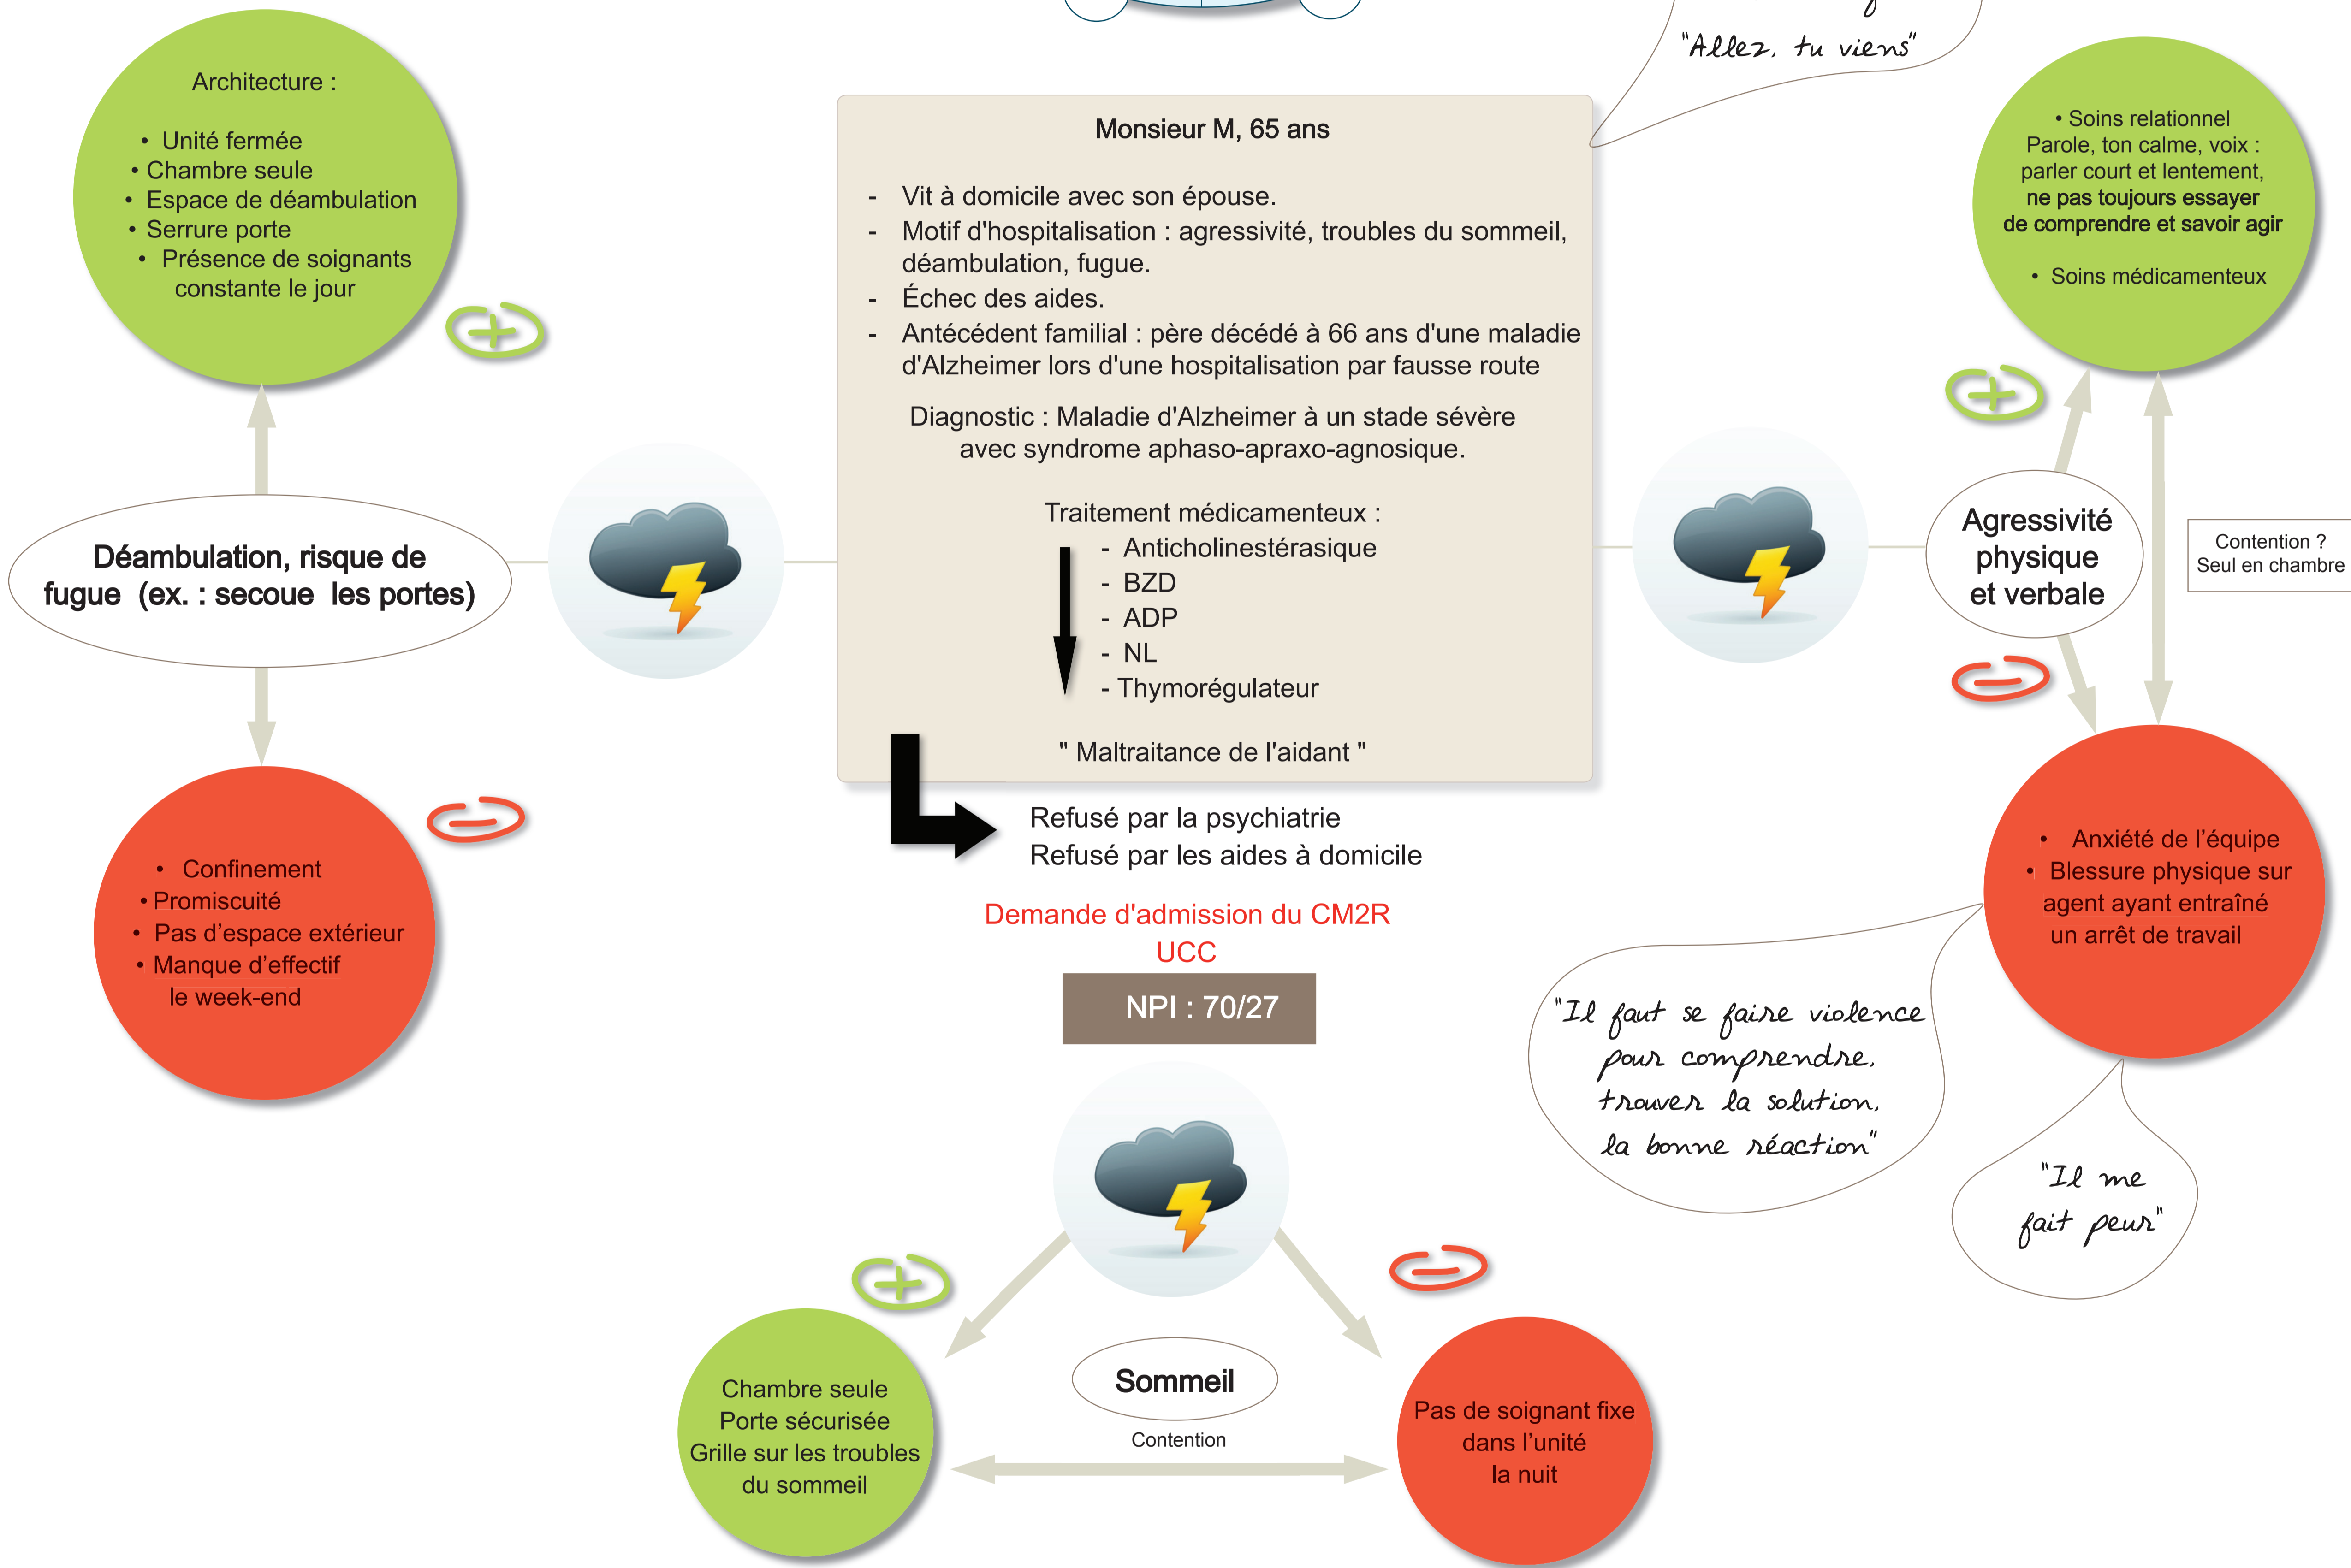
"Allez, tu viens"

Architecture :

• Unité fermée
• Chambre seule
• Espace de déambulation
• Serrure porte
• Présence de soignants constante le jour

Monsieur M, 65 ans

- Vit à domicile avec son épouse.
- Motif d'hospitalisation : agressivité, troubles du sommeil, déambulation, fugue.
- Échec des aides.
- Antécédent familial : père décédé à 66 ans d'une maladie d'Alzheimer lors d'une hospitalisation par fausse route

Diagnostic : Maladie d'Alzheimer à un stade sévère avec syndrome aphaso-apraxo-agnosique.

Traitement médicamenteux :
- Anticholinestérasique
- BZD
- ADP
- NL
- Thymorégulateur

" Maltraitance de l'aidant "

Refusé par la psychiatrie
Refusé par les aides à domicile

Demande d'admission du CM2R
UCC

NPI : 70/27

• Soins relationnel
Parole, ton calme, voix : parler court et lentement, ne pas toujours essayer de comprendre et savoir agir

• Soins médicamenteux

Déambulation, risque de fugue (ex. : secoue les portes)

Agressivité physique et verbale

Contention ?
Seul en chambre

• Confinement
• Promiscuité
• Pas d'espace extérieur
• Manque d'effectif le week-end

• Anxiété de l'équipe
• Blessure physique sur agent ayant entraîné un arrêt de travail

"Il faut se faire violence pour comprendre, trouver la solution, la bonne réaction"

"Il me fait peur"

Chambre seule
Porte sécurisée
Grille sur les troubles du sommeil

Sommeil

Contention

Pas de soignant fixe dans l'unité la nuit